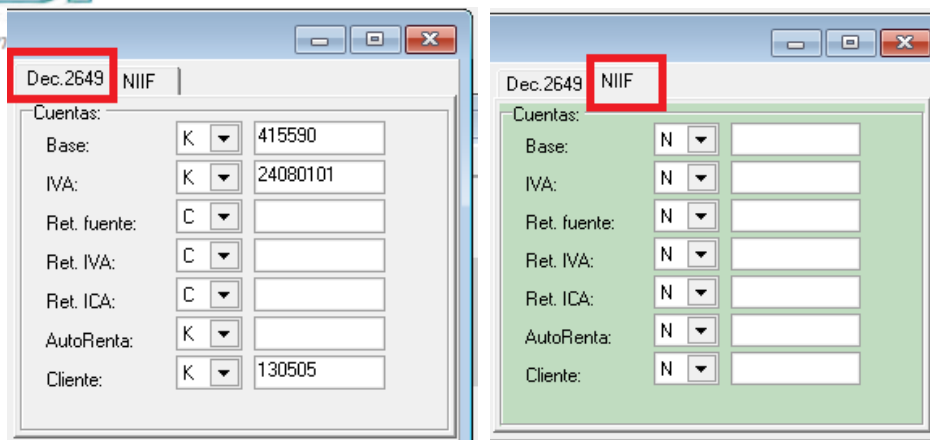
Dec.2649 NIIF

Cuentas:

| | | |
|---|---|---|
| Base: | K | 415590 |
| IVA: | K | 24080101 |
| Ret. fuente: | C | |
| Ret. IVA: | C | |
| Ret. ICA: | C | |
| AutoRenta: | K | |
| Cliente: | K | 130505 |

Dec.2649 NIIF

Cuentas:

| | | |
|---|---|---|
| Base: | N | |
| IVA: | N | |
| Ret. fuente: | N | |
| Ret. IVA: | N | |
| Ret. ICA: | N | |
| AutoRenta: | N | |
| Cliente: | N | |